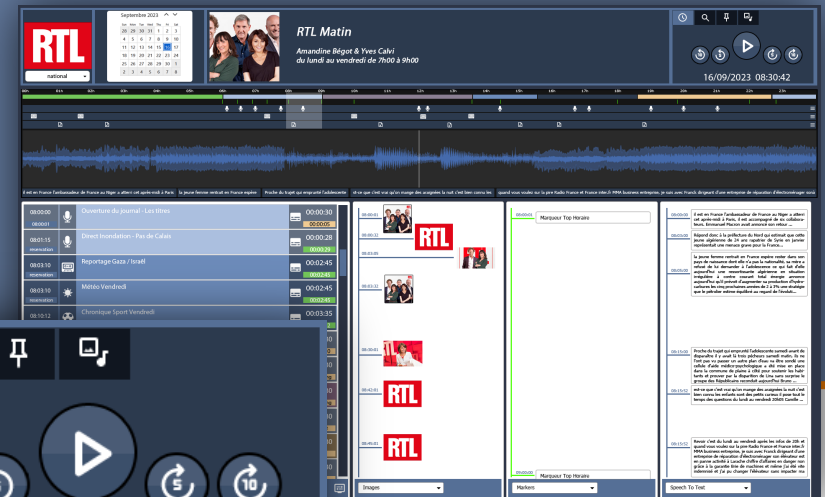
RTL

national

Septembre 2023

RTL Matin

Amandine Bégot & Yves Calvi
du lundi au vendredi de 7h00 à 9h00

16/09/2023 08:30:42

| 08:00:00 | Ouverture du journal - Les titres | 00:00:30 |
|---|---|---|
| 08:00:01 | | 00:00:05 |
| 08:01:15 | Direct Inondation - Pas de Calais | 00:00:28 |
| réservation | | 00:00:29 |
| 08:02:10 | Reportage Gaza / Israël | 00:02:45 |
| réservation | | 00:02:45 |
| 08:03:10 | Météo Vendredi | 00:02:45 |
| réservation | | 00:02:45 |
| 08:10:12 | Chronique Sport Vendredi | 00:03:35 |

RTL

RTL

RTL

RTL

Marqueur Top Horaire

Marqueur Top Horaire

Images

Markers

Speech To Text

Il est en France l'ambassadeur de France au Niger a atteint cet après-midi à Paris. Il était accompagné de ses collaborateurs. Emmanuel Macron avait annoncé son retour ...

Répond donc à la préfecture du Nord qui estimait que cette jeune algérienne de 24 ans risquait de Syrie en janvier représentait une menace grave pour la France...

La jeune femme entrait en France expulsée dans son pays de naissance dont elle n'a pas la nationalité, sa mère a refusé de lui demander à l'adolescente ce qui fait d'elle aujourd'hui une ressortissante algérienne en situation irrégulière à notre connaissance ...

Proche du trajet qu'emprunté l'adolescente survenait avant de disparaître il y avait la trop pêcheurs samedi matin. Ils ne l'ont pas vu passer un autre plan d'eau ...

ont-ce que c'est vrai qu'on mange des araignées la nuit c'est bien connu les enfants sont des petits curieux ...

Revoir c'est du lundi au vendredi après les infos de 20h et quand vous voulez sur la pire Radio France et France Inter, MMA business entreprise, je suis avec Franck dirigeant d'une entreprise de réparation d'électroménager ...